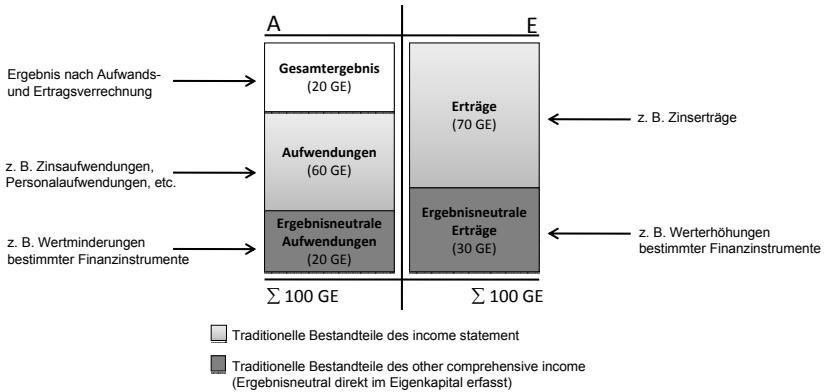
A

E

Ergebnis nach Aufwands- und Ertragsverrechnung

Gesamtergebnis
(20 GE)

Erträge
(70 GE)

z. B. Zinserträge

z. B. Zinsaufwendungen, Personalaufwendungen, etc.

Aufwendungen
(60 GE)

Ergebnisneutrale Erträge
(30 GE)

z. B. Wertminderungen bestimmter Finanzinstrumente

Ergebnisneutrale Aufwendungen
(20 GE)

z. B. Werterhöhungen bestimmter Finanzinstrumente

$\sum$ 100 GE

$\sum$ 100 GE

Traditionelle Bestandteile des income statement

Traditionelle Bestandteile des other comprehensive income (Ergebnisneutral direkt im Eigenkapital erfasst)